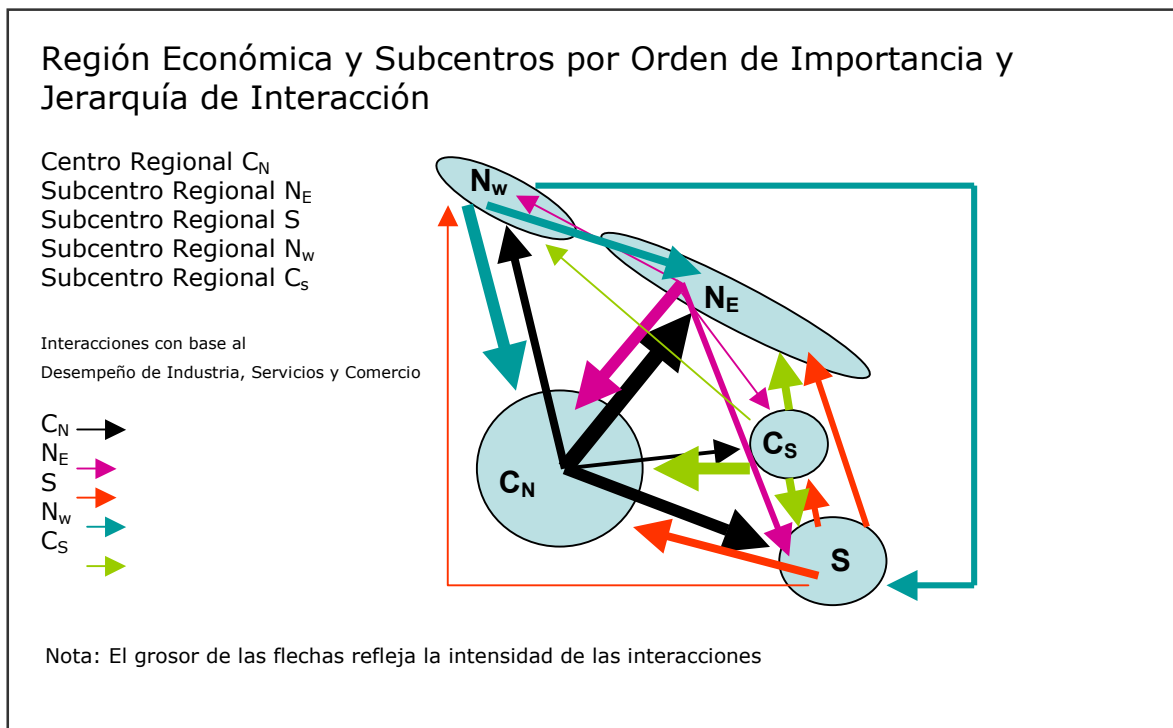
Región Económica y Subcentros por Orden de Importancia y Jerarquía de Interacción

Centro Regional $C_N$
Subcentro Regional $N_E$
Subcentro Regional S
Subcentro Regional $N_w$
Subcentro Regional $C_s$

Interacciones con base al
Desempeño de Industria, Servicios y Comercio

$C_N$
$N_E$
S
$N_w$
$C_S$

$N_w$
$N_E$
$C_S$
$C_N$
S

Nota: El grosor de las flechas refleja la intensidad de las interacciones